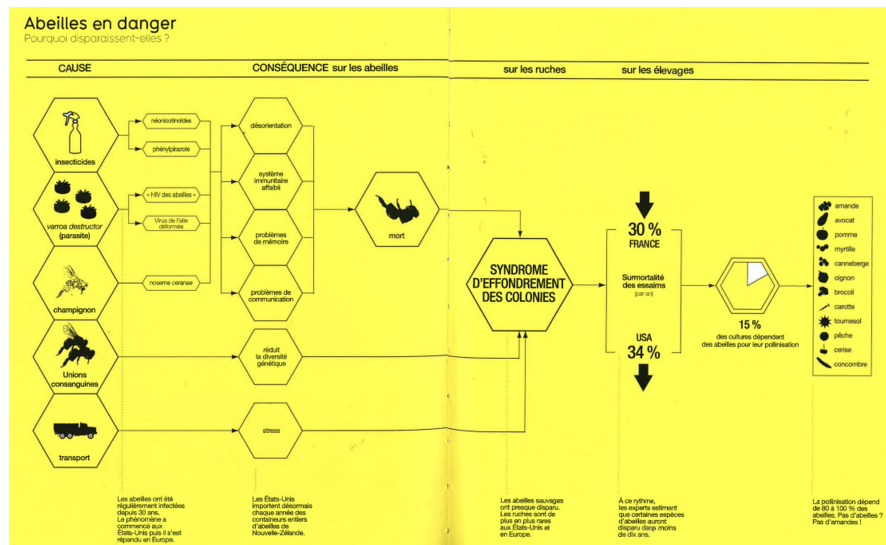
Abeilles en danger
Pourquoi disparaissent-elles ?

CAUSE

CONSÉQUENCE sur les abeilles

sur les ruches

sur les élevages

insecticides

varroa destructor (parasite)

champignon

Unions consanguines

transport

néonicotinoïdes

phénylpirazole

« HIV des abeilles »

Virus de l'aile déformée

nosema ceranae

désorientation

système immunitaire affaibli

problèmes de mémoire

problèmes de communication

réduit la diversité génétique

stress

mort

SYNDROME D'EFFONDREMENT DES COLONIES

30 %
FRANCE

Surmortalité des essaims
(par an)

USA
34 %

15 %
des cultures dépendent des abeilles pour leur pollinisation

amande
avocat
pomme
myrtille
canneberge
oignon
brocoli
carotte
tournesol
pêche
cerise
concombre

Les abeilles ont été régulièrement infectées depuis 30 ans. Le phénomène a commencé aux États-Unis puis il s'est répandu en Europe.

Les États-Unis importent désormais chaque année des containeurs entiers d'abeilles de Nouvelle-Zélande.

Les abeilles sauvages ont presque disparu. Les ruches sont de plus en plus rares aux États-Unis et en Europe.

À ce rythme, les experts estiment que certaines espèces d'abeilles auront disparu dans moins de dix ans.

La pollinisation dépend de 80 à 100 % des abeilles. Pas d'abeilles ? Pas d'amandes !